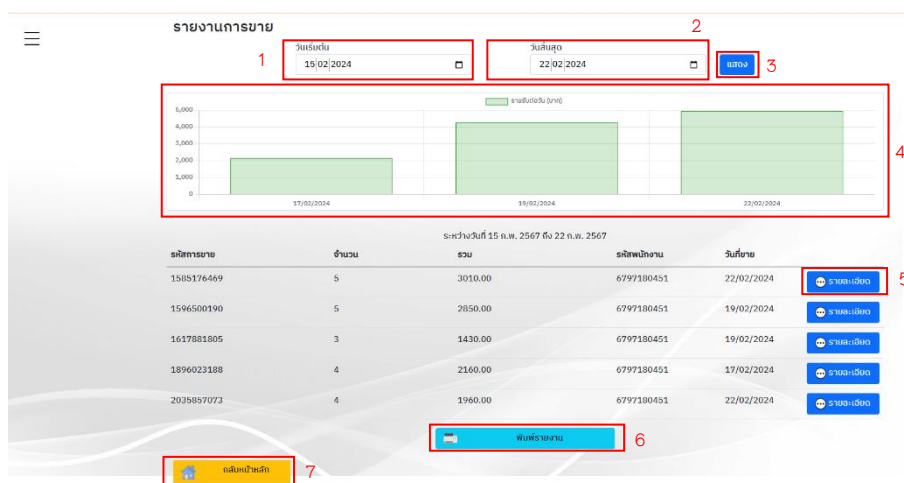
รายงานการขาย

1

วันเริ่มต้น

15/02/2024

2

วันสิ้นสุด

22/02/2024

แสดง

3

4

รายรับต่อวัน (บาท)

6,000
5,000
4,000
3,000
2,000
1,000
0

17/02/2024
19/02/2024
22/02/2024

ระหว่างวันที่ 15 ก.พ. 2567 ถึง 22 ก.พ. 2567

| รหัสการขาย | จำนวน | รวม | รหัสพนักงาน | วันที่ขาย | |
|---|---|---|---|---|---|
| 1585176469 | 5 | 3010.00 | 6797180451 | 22/02/2024 | รายละเอียด |
| 1596500190 | 5 | 2850.00 | 6797180451 | 19/02/2024 | รายละเอียด |
| 1617881805 | 3 | 1430.00 | 6797180451 | 19/02/2024 | รายละเอียด |
| 1896023188 | 4 | 2160.00 | 6797180451 | 17/02/2024 | รายละเอียด |
| 2035857073 | 4 | 1960.00 | 6797180451 | 22/02/2024 | รายละเอียด |

5

พิมพ์รายงาน

6

กลับหน้าหลัก

7